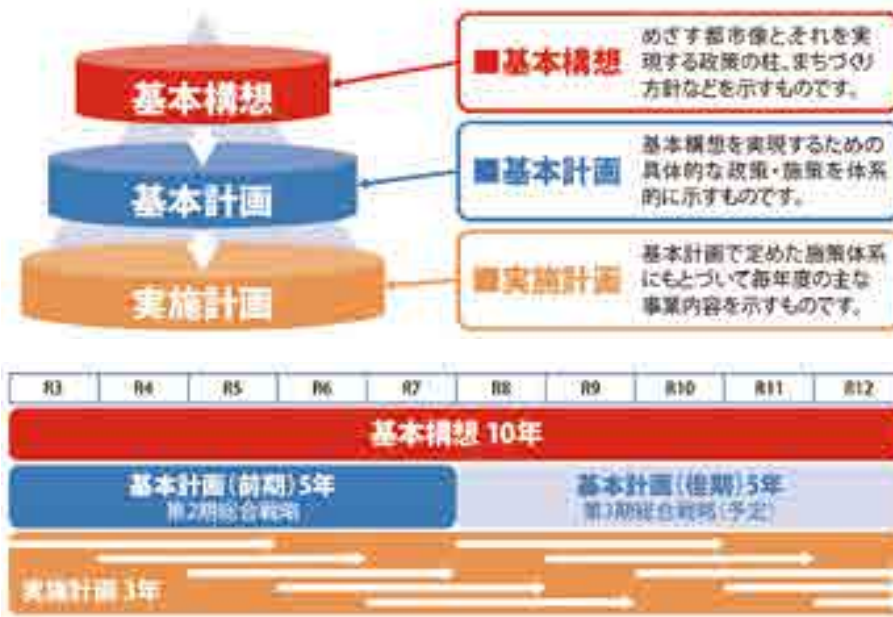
基本構想

基本計画

実施計画

■基本構想　めざす都市像とそれを実現する政策の柱、まちづくり方針などを示すものです。

■基本計画　基本構想を実現するための具体的な政策・施策を体系的に示すものです。

■実施計画　基本計画で定めた施策体系にもとづいて毎年度の主な事業内容を示すものです。

| R3 | R4 | R5 | R6 | R7 | R8 | R9 | R10 | R11 | R12 |
|---|---|---|---|---|---|---|---|---|---|

基本構想 10年

基本計画（前期）5年
第2期総合戦略

基本計画（後期）5年
第3期総合戦略（予定）

実施計画 3年